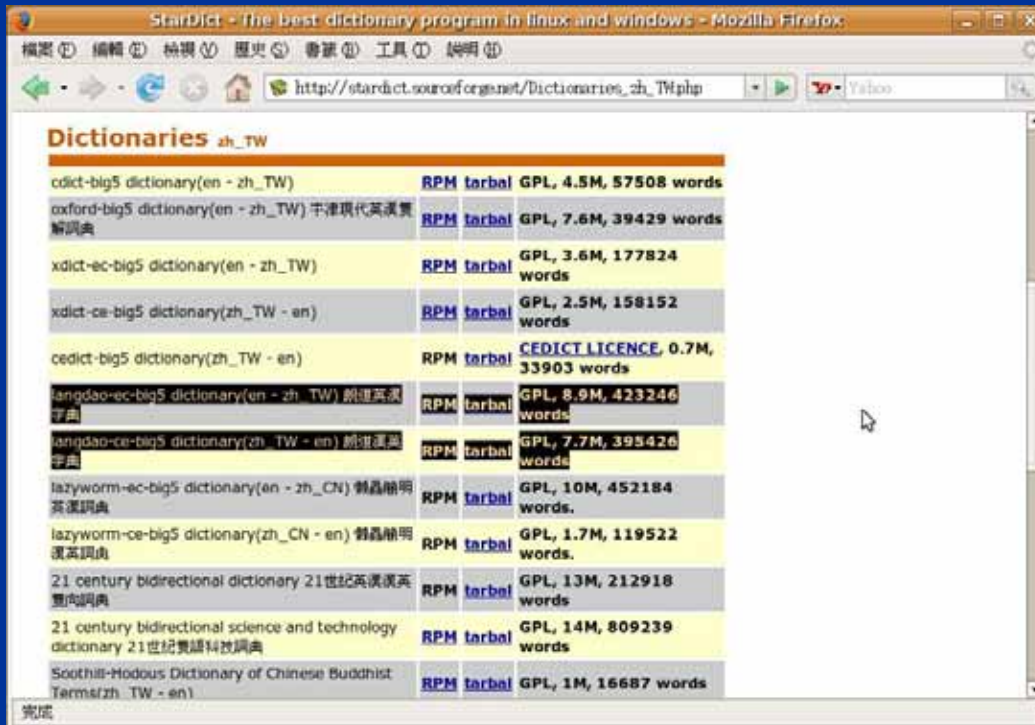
StarDict - The best dictionary program in linux and windows - Mozilla Firefox

檔案(F) 編輯(E) 檢視(V) 歷史(S) 書籤(B) 工具(T) 說明(H)

http://stardict.sourceforge.net/Dictionaries_zh_TW.php

Yahoo

**Dictionaries** zh_TW

| | | | |
|---|---|---|---|
| cdict-big5 dictionary(en - zh_TW) | RPM | tarbal | GPL, 4.5M, 57508 words |
| oxford-big5 dictionary(en - zh_TW) 牛津現代英漢雙解詞典 | RPM | tarbal | GPL, 7.6M, 39429 words |
| xdict-ec-big5 dictionary(en - zh_TW) | RPM | tarbal | GPL, 3.6M, 177824 words |
| xdict-ce-big5 dictionary(zh_TW - en) | RPM | tarbal | GPL, 2.5M, 158152 words |
| cedict-big5 dictionary(zh_TW - en) | RPM | tarbal | CEDICT LICENCE, 0.7M, 33903 words |
| langdao-ec-big5 dictionary(en - zh_TW) 朗道英漢字典 | RPM | tarbal | GPL, 8.9M, 423246 words |
| langdao-ce-big5 dictionary(zh_TW - en) 朗道漢英字典 | RPM | tarbal | GPL, 7.7M, 395426 words |
| lazyworm-ec-big5 dictionary(en - zh_CN) 懶蟲簡明英漢詞典 | RPM | tarbal | GPL, 10M, 452184 words. |
| lazyworm-ce-big5 dictionary(zh_CN - en) 懶蟲簡明漢英詞典 | RPM | tarbal | GPL, 1.7M, 119522 words. |
| 21 century bidirectional dictionary 21世紀英漢漢英雙向詞典 | RPM | tarbal | GPL, 13M, 212918 words |
| 21 century bidirectional science and technology dictionary 21世紀雙語科技詞典 | RPM | tarbal | GPL, 14M, 809239 words |
| Soothill-Hodous Dictionary of Chinese Buddhist Terms(zh_TW - en) | RPM | tarbal | GPL, 1M, 16687 words |

完成